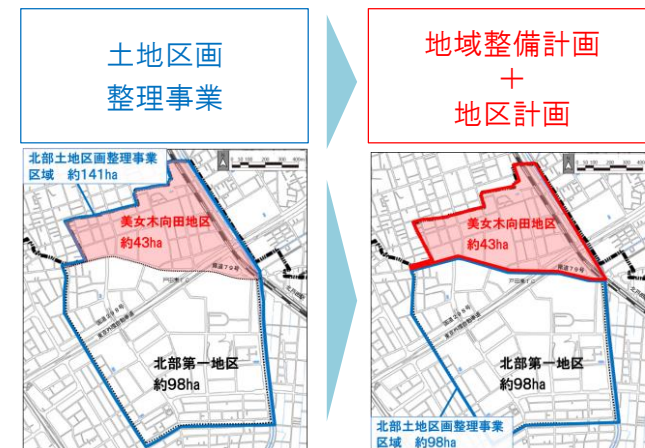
土地区画
整理事業

地域整備計画
＋
地区計画

北部土地区画整理事業
区域 約141ha

美女木向田地区
約43ha

国道79号

北部第一地区
約98ha

美女木向田地区
約43ha

国道79号

北部第一地区
約98ha

北部土地区画整理事業
区域 約98ha